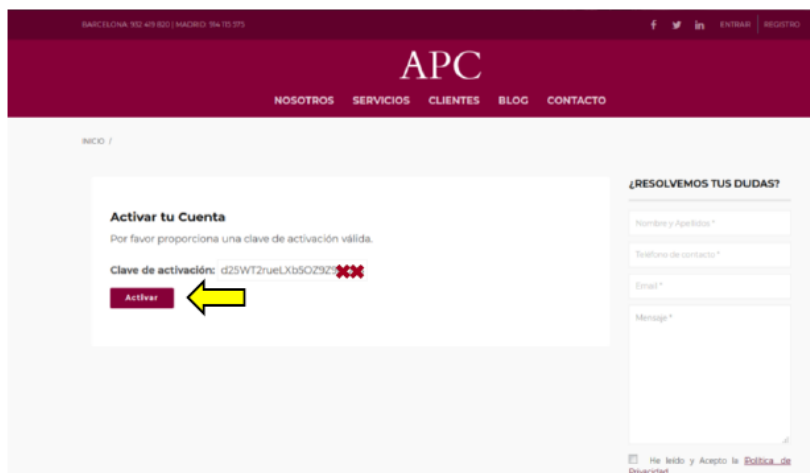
BARCELONA 932 419 820 | MADRID 914 135 575

f in ENTRAR REGISTRO

APC

NOSOTROS SERVICIOS CLIENTES BLOG CONTACTO

INICIO /

Activar tu Cuenta

Por favor proporciona una clave de activación válida.

Clave de activación: d25WT2rueLXb5OZ9Z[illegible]

Activar

¿RESOLVEMOS TUS DUDAS?

Nombre y Apellidos *

Teléfono de contacto *

Email *

Mensaje *

He leído y Acepto la Política de Privacidad